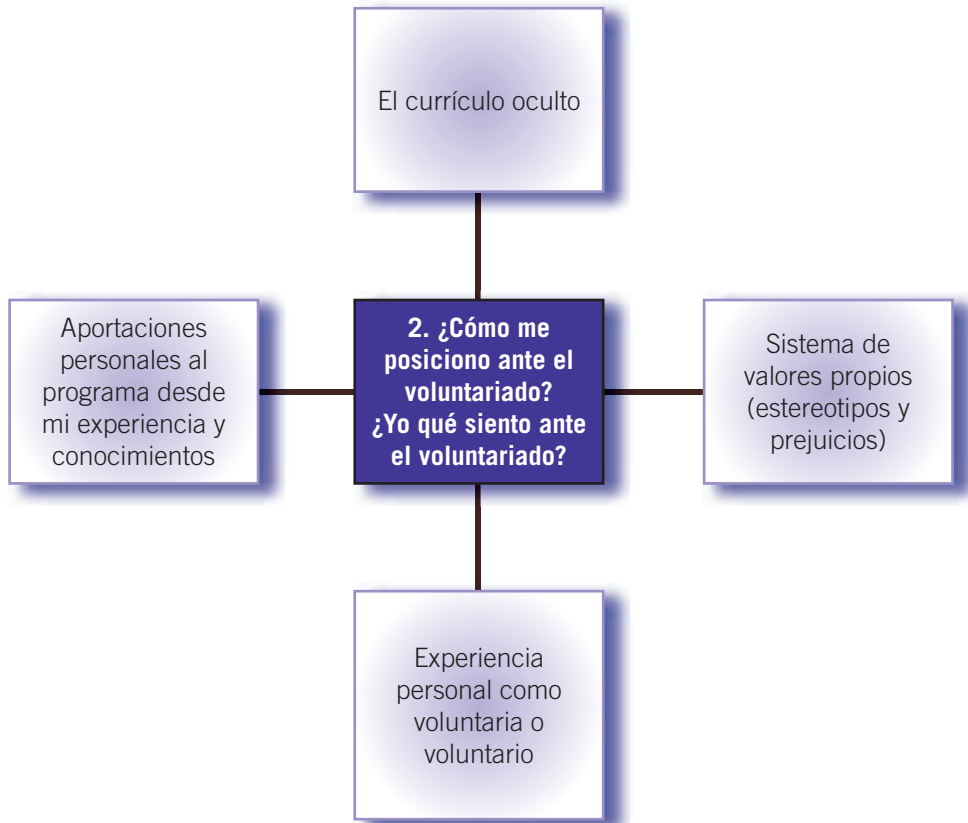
El currículo oculto

Aportaciones personales al programa desde mi experiencia y conocimientos

2. ¿Cómo me posiciono ante el voluntariado? ¿Yo qué siento ante el voluntariado?

Sistema de valores propios (estereotipos y prejuicios)

Experiencia personal como voluntaria o voluntario